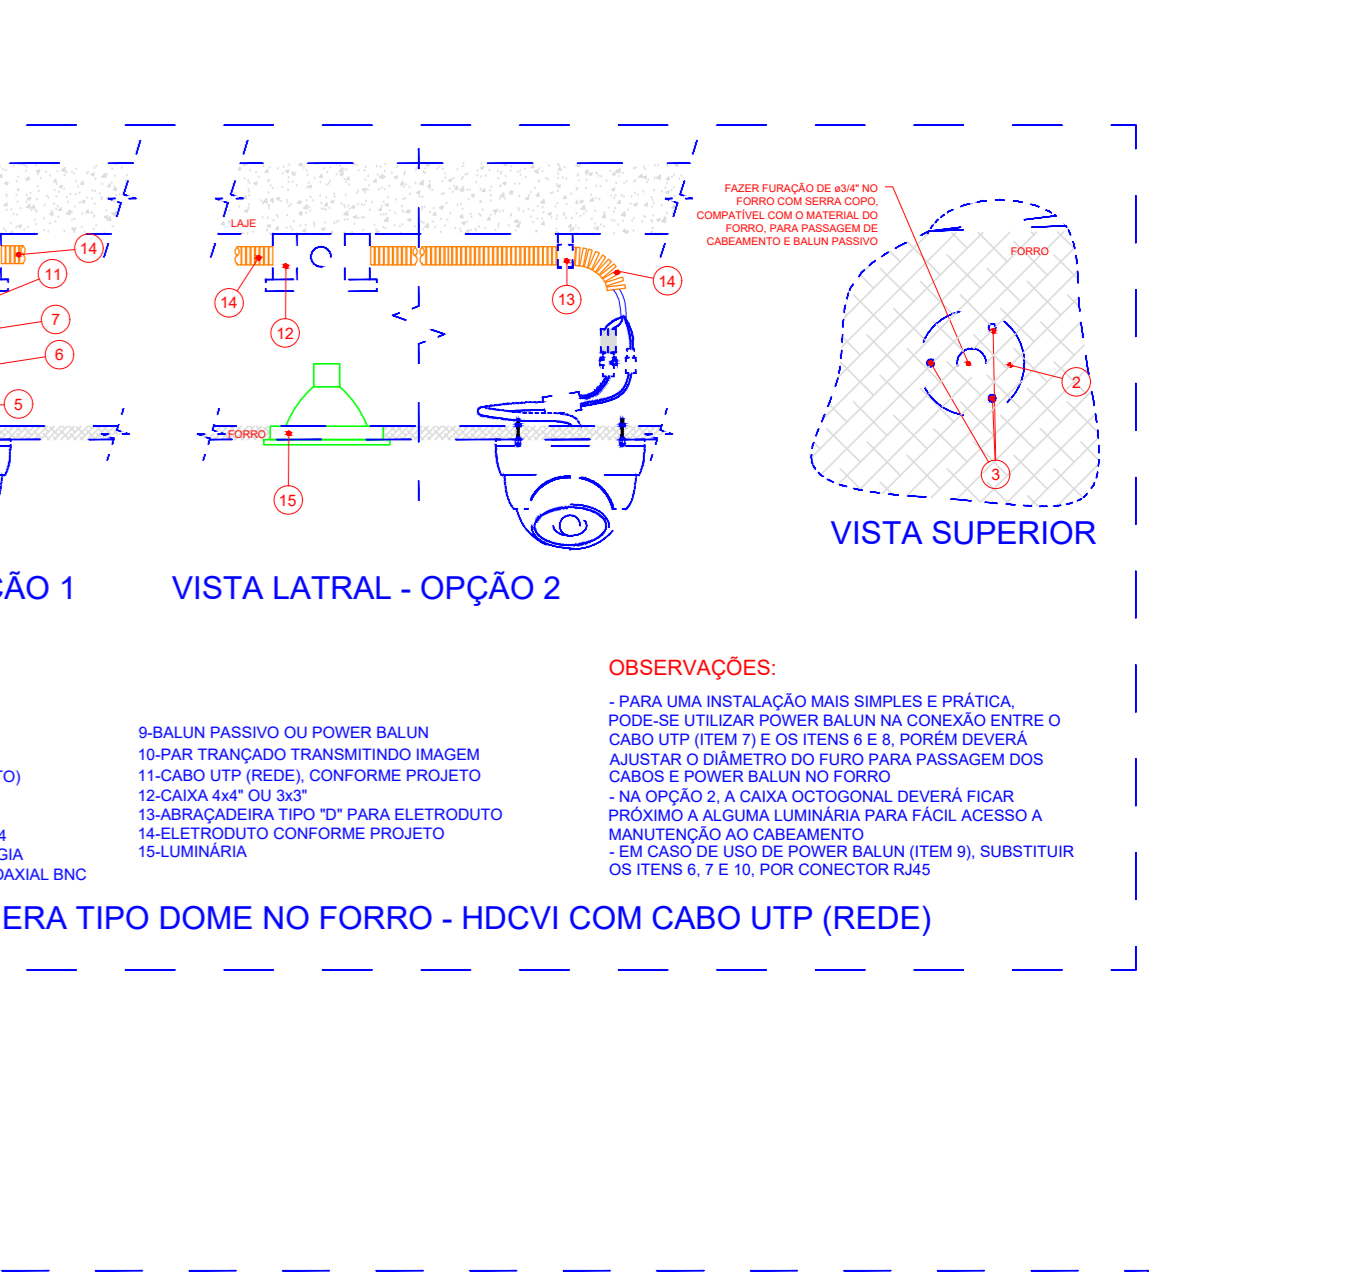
14
11
7
6
5

LAJE
14
12
13
14
FORRO
15

FAZER FURAÇÃO DE ø3/4" NO FORRO COM SERRA COPO, COMPATÍVEL COM O MATERIAL DO FORRO, PARA PASSAGEM DE CABEAMENTO E BALUN PASSIVO

FORRO
2
3

VISTA SUPERIOR

ÃO 1

VISTA LATRAL - OPÇÃO 2

TO)
4
GIA
DAXIAL BNC

9-BALUN PASSIVO OU POWER BALUN
10-PAR TRANÇADO TRANSMITINDO IMAGEM
11-CABO UTP (REDE), CONFORME PROJETO
12-CAIXA 4x4" OU 3x3"
13-ABRAÇADEIRA TIPO "D" PARA ELETRODUTO
14-ELETRODUTO CONFORME PROJETO
15-LUMINÁRIA

OBSERVAÇÕES:
- PARA UMA INSTALAÇÃO MAIS SIMPLES E PRÁTICA, PODE-SE UTILIZAR POWER BALUN NA CONEXÃO ENTRE O CABO UTP (ITEM 7) E OS ITENS 6 E 8, PORÉM DEVERÁ AJUSTAR O DIÂMETRO DO FURO PARA PASSAGEM DOS CABOS E POWER BALUN NO FORRO
- NA OPÇÃO 2, A CAIXA OCTOGONAL DEVERÁ FICAR PRÓXIMO A ALGUMA LUMINÁRIA PARA FÁCIL ACESSO A MANUTENÇÃO AO CABEAMENTO
- EM CASO DE USO DE POWER BALUN (ITEM 9), SUBSTITUIR OS ITENS 6, 7 E 10, POR CONECTOR RJ45

ERA TIPO DOME NO FORRO - HDCVI COM CABO UTP (REDE)